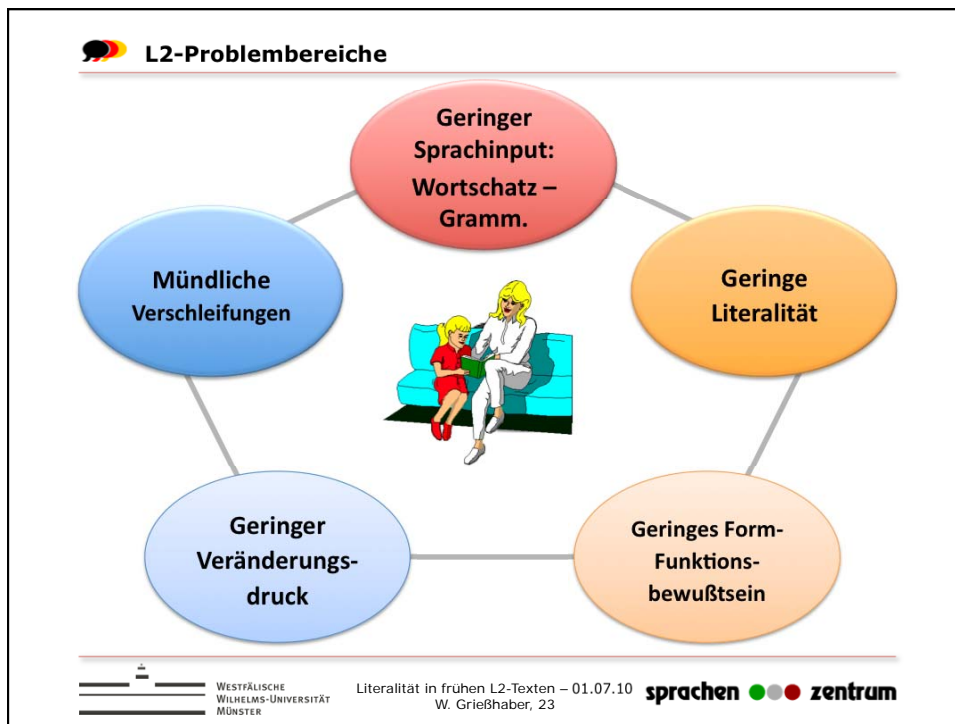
L2-Problembereiche

Geringer Sprachinput: Wortschatz – Gramm.

Geringe Literalität

Geringes Form-Funktionsbewußtsein

Geringer Veränderungsdruck

Mündliche Verschleifungen

Westfälische Wilhelms-Universität Münster

Literalität in frühen L2-Texten – 01.07.10
W. Grießhaber, 23

sprachen zentrum